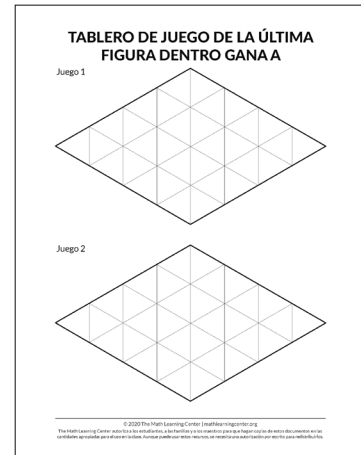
TABLERO DE JUEGO DE LA ÚLTIMA FIGURA DENTRO GANA A

Juego 1

Juego 2

© 2020 The Math Learning Center | mathlearningcenter.org

The Math Learning Center autoriza a los estudiantes, a las familias y a los maestros para que hagan copias de estos documentos en las cantidades apropiadas para el uso en las aulas. Aunque puede usar estos recursos, se necesita una autorización por escrito para redistribuirlos.